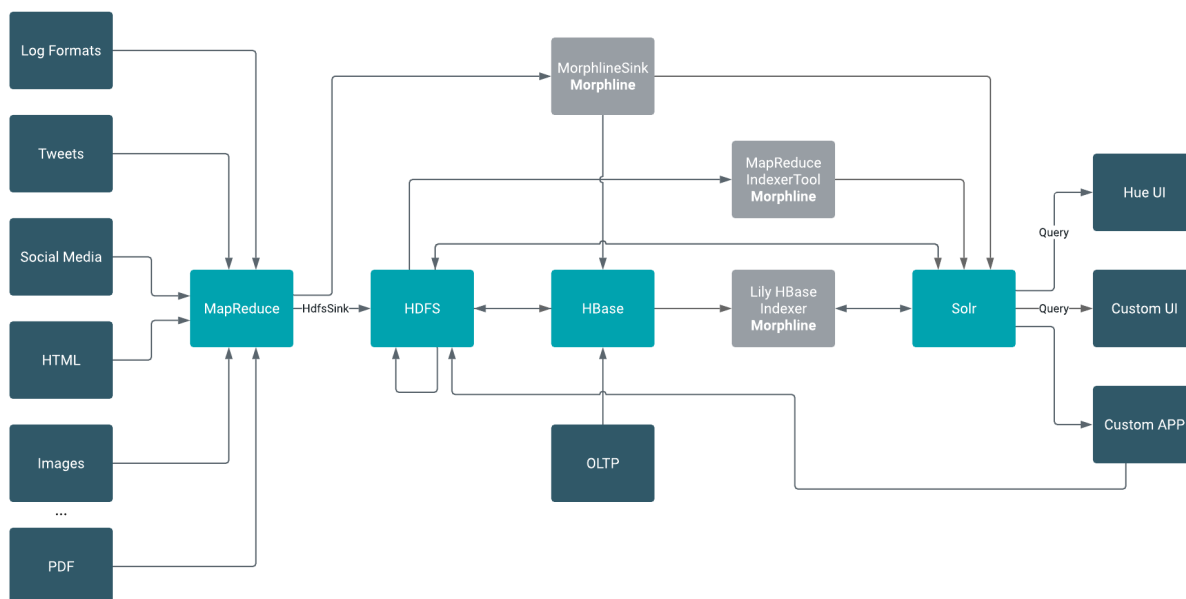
Log Formats

Tweets

Social Media

HTML

Images

...

PDF

MorphlineSink
**Morphline**

MapReduce
IndexerTool
**Morphline**

MapReduce

HdfsSink

HDFS

HBase

Lily HBase
Indexer
**Morphline**

Solr

OLTP

Query

Query

Hue UI

Custom UI

Custom APP